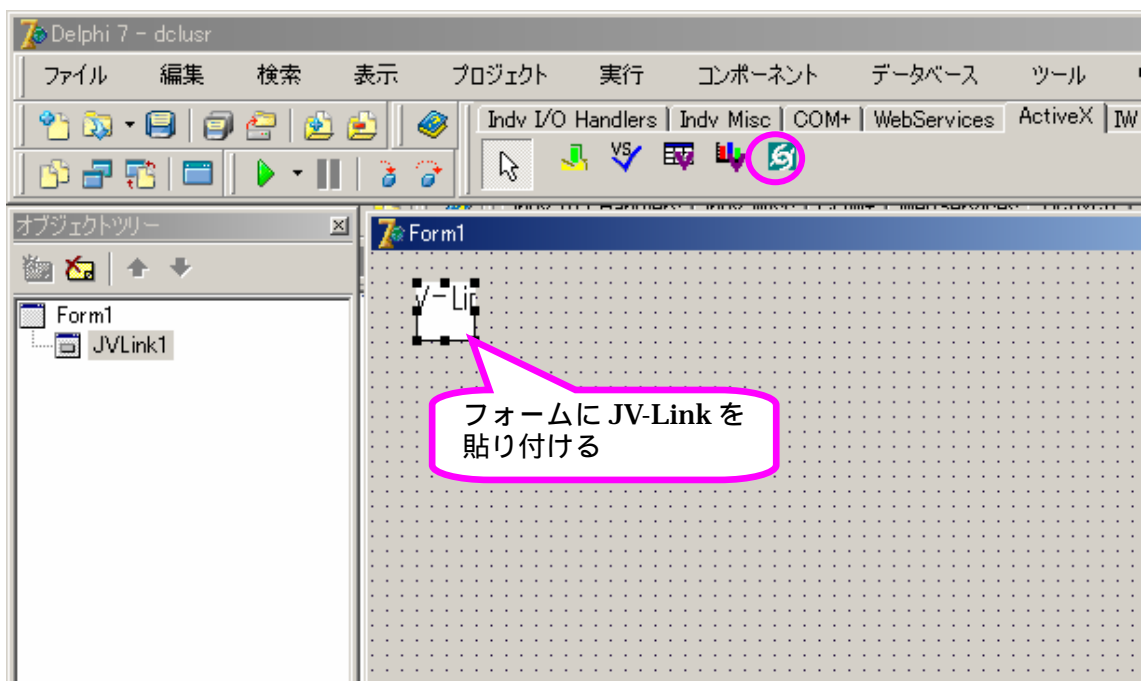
Delphi 7 - dclusr

ファイル 編集 検索 表示 プロジェクト 実行 コンポーネント データベース ツール

Indv I/O Handlers | Indv Misc | COM+ | WebServices | ActiveX | IW

オブジェクトツリー

Form1

JVLink1

Form1

V-Li

フォームに JV-Link を貼り付ける